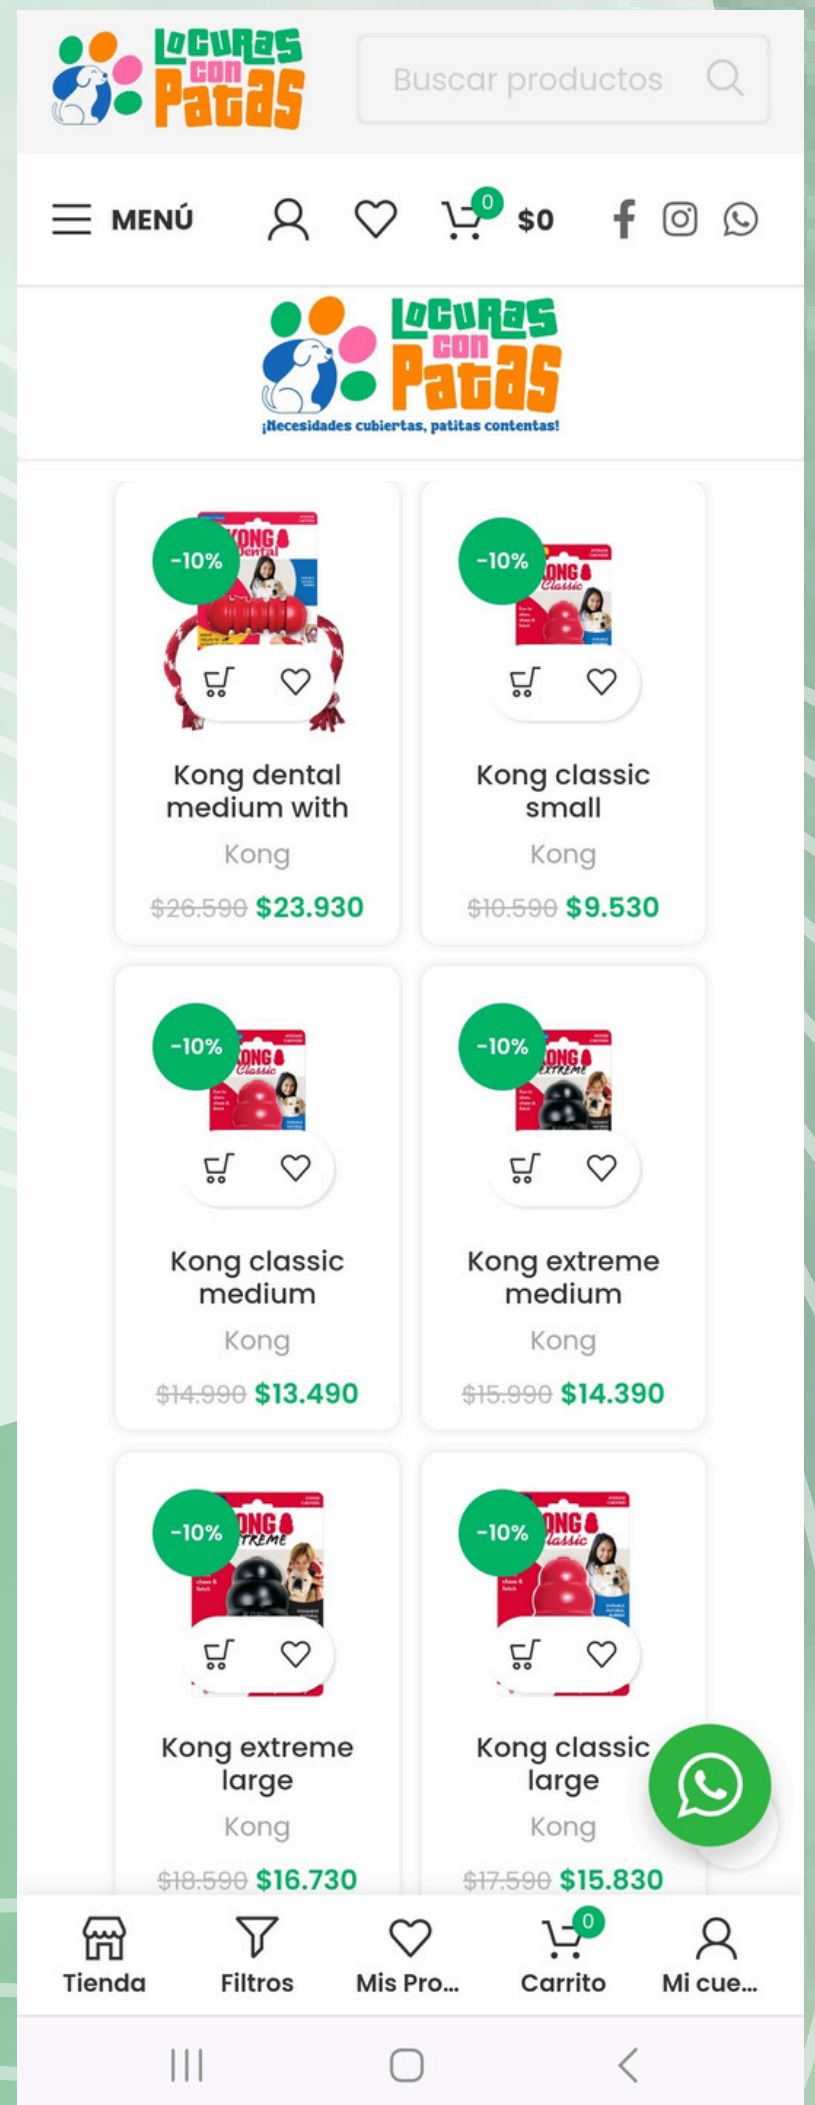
Locuras con Patas

Buscar productos

MENÚ 0 $0

Locuras con Patas
¡Necesidades cubiertas, patitas contentas!

-10%
KONG Dental
Kong dental medium with
Kong
~~$26.590~~ $23.930

-10%
KONG Classic
Kong classic small
Kong
~~$10.590~~ $9.530

-10%
KONG Classic
Kong classic medium
Kong
~~$14.990~~ $13.490

-10%
KONG Extreme
Kong extreme medium
Kong
~~$15.990~~ $14.390

-10%
KONG Extreme
Kong extreme large
Kong
~~$18.590~~ $16.730

-10%
KONG Classic
Kong classic large
Kong
~~$17.590~~ $15.830

Tienda Filtros Mis Pro... 0 Carrito Mi cue...